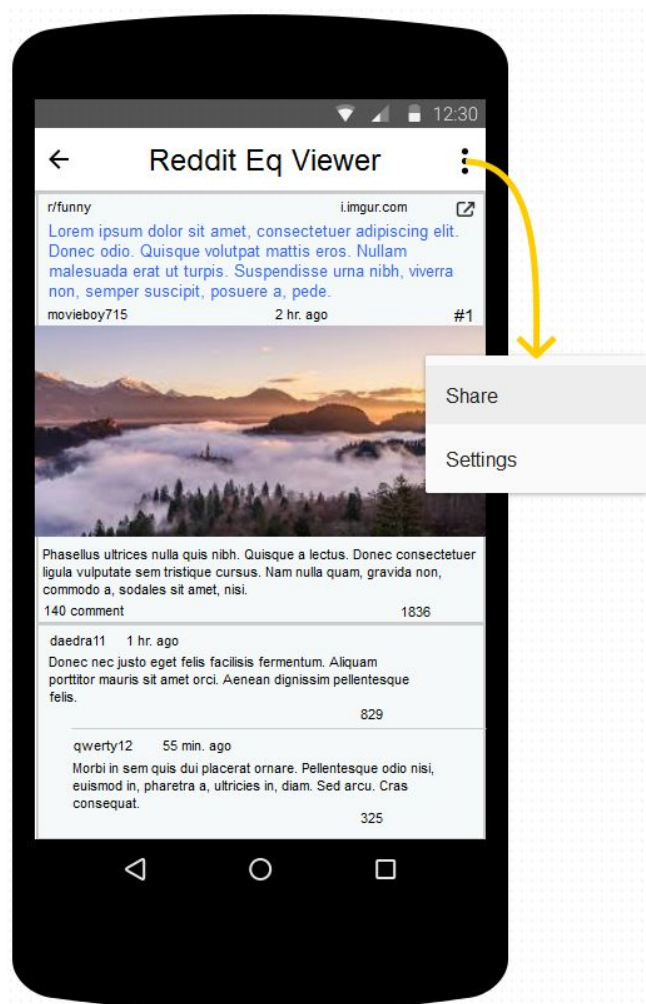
12:30

←

Reddit Eq Viewer

r/funny

i.imgur.com

Lorem ipsum dolor sit amet, consectetuer adipiscing elit. Donec odio. Quisque volutpat mattis eros. Nullam malesuada erat ut turpis. Suspendisse urna nibh, viverra non, semper suscipit, posuere a, pede.

movieboy715

2 hr. ago

#1

Share

Settings

Phasellus ultrices nulla quis nibh. Quisque a lectus. Donec consectetuer ligula vulputate sem tristique cursus. Nam nulla quam, gravida non, commodo a, sodales sit amet, nisi.

140 comment

1836

daedra11 1 hr. ago

Donec nec justo eget felis facilisis fermentum. Aliquam porttitor mauris sit amet orci. Aenean dignissim pellentesque felis.

829

qwerty12 55 min. ago

Morbi in sem quis dui placerat ornare. Pellentesque odio nisi, euismod in, pharetra a, ultricies in, diam. Sed arcu. Cras consequat.

325